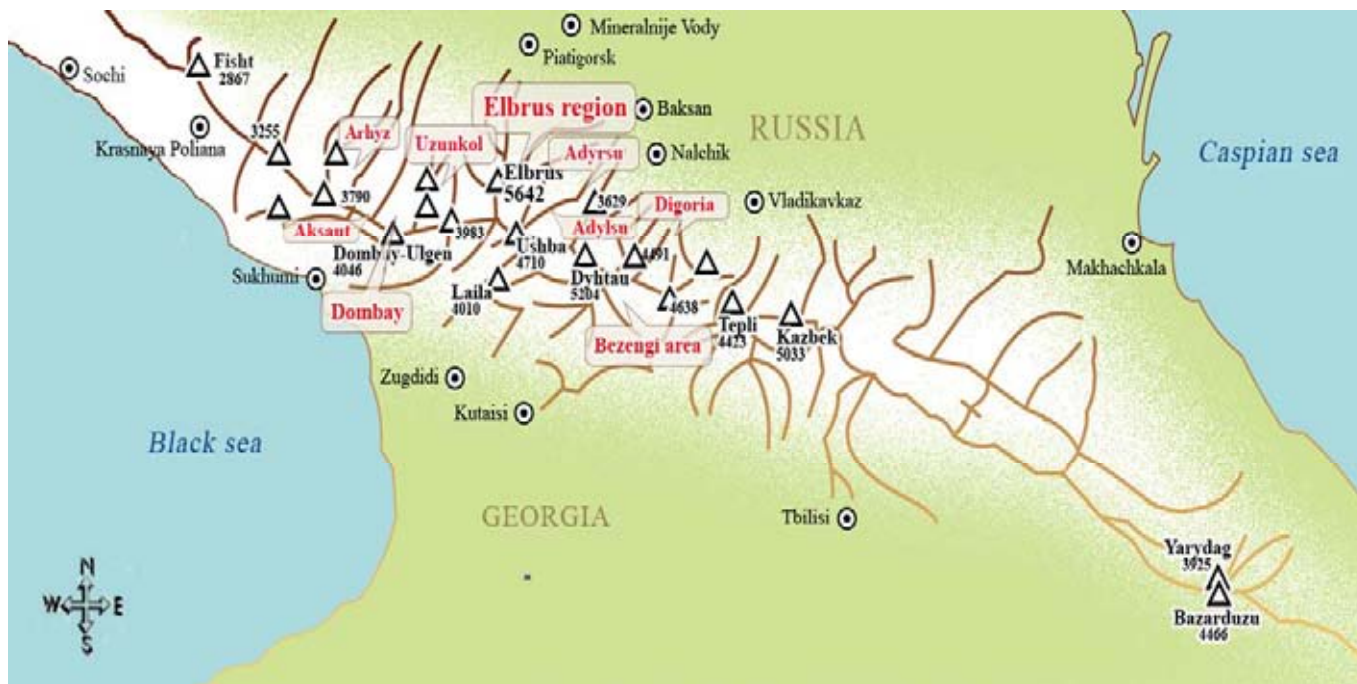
Mineralnije Vody
Piatigorsk
Sochi
Fisht
2867
Elbrus region
Baksan
RUSSIA
Krasnaya Poliana
3255
Arhyz
Uzunkol
Adyrsu
Nalchik
Caspian sea
Elbrus
5642
3790
3629
Digoria
Vladikavkaz
Aksaut
3983
Adylsu
Dombay-Ulgen
4046
Ushba
4710
4491
Makhachkala
Sukhumi
Dyhtau
5204
Laila
4010
4638
Dombay
Tepli
4423
Kazbek
5033
Bezengi area
Zugdidi
Kutaisi
Black sea
GEORGIA
Tbilisi
N
W
E
S
Yarydag
3925
Bazarduzu
4466